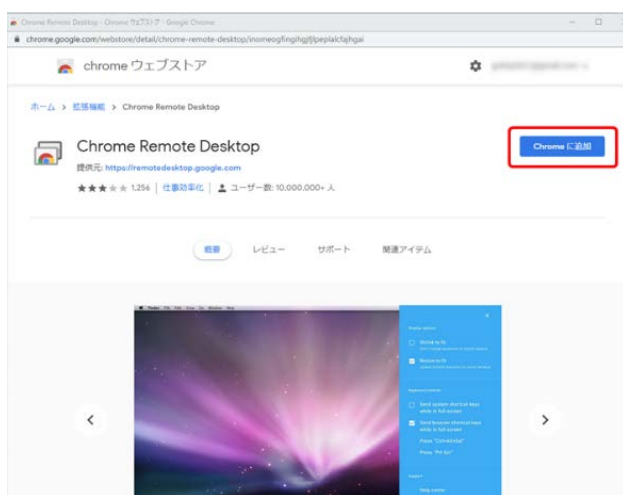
Chrome Remote Desktop - Chrome ウェブストア - Google Chrome

chrome.google.com/webstore/detail/chrome-remote-desktop/inomeogfingihgjfjlpeplalcfajhgai

chrome ウェブストア

ホーム > 拡張機能 > Chrome Remote Desktop

Chrome Remote Desktop

提供元: https://remotedesktop.google.com

1,256 | 仕事効率化 | ユーザー数: 10,000,000+ 人

Chrome に追加

概要 レビュー サポート 関連アイテム

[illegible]